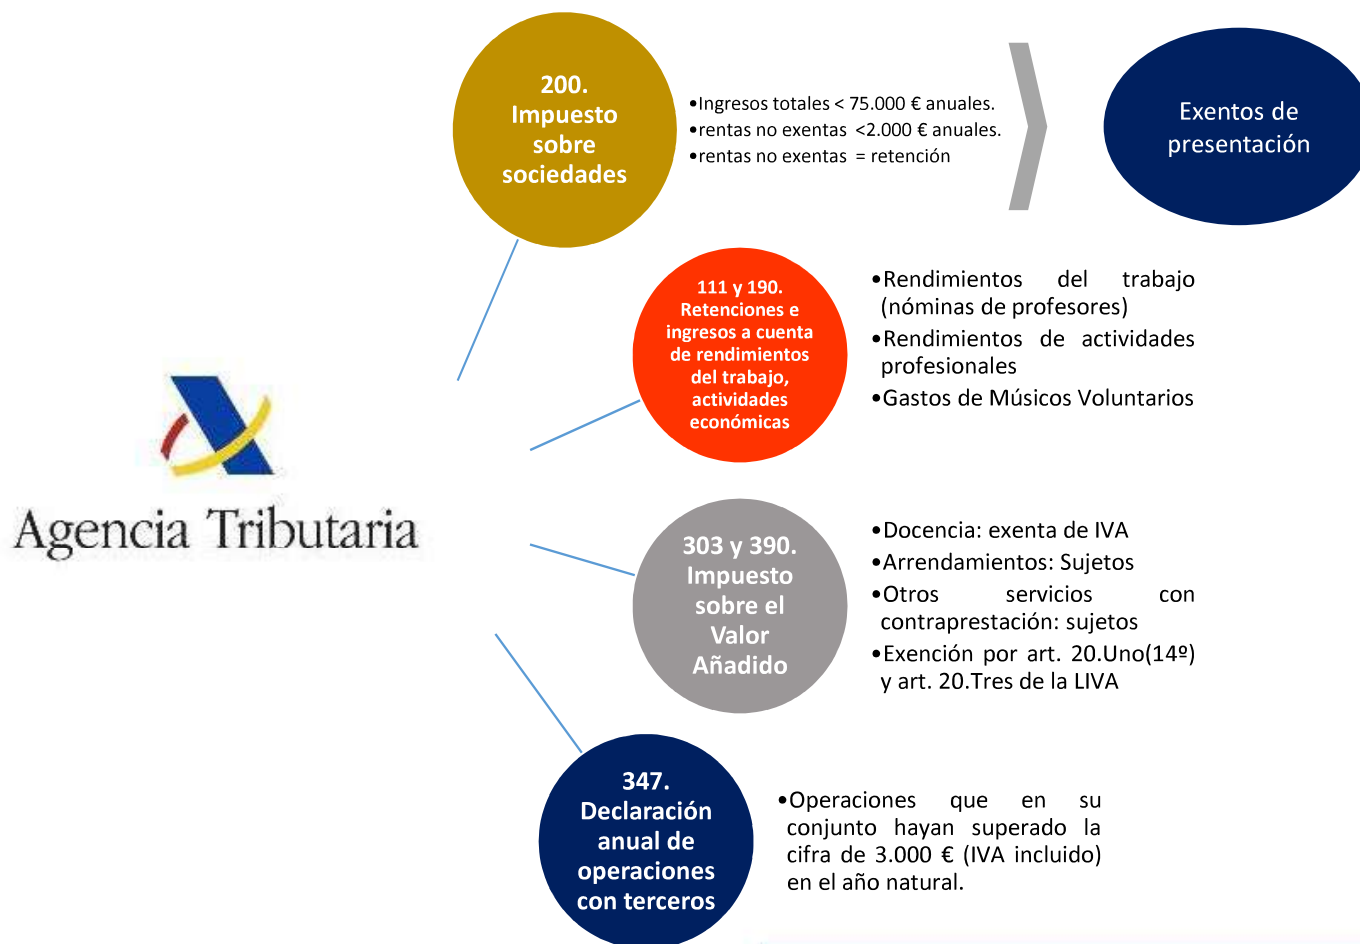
200. Impuesto sobre sociedades

•Ingresos totales < 75.000 € anuales.
•rentas no exentas <2.000 € anuales.
•rentas no exentas = retención

Exentos de presentación

Agencia Tributaria

111 y 190. Retenciones e ingresos a cuenta de rendimientos del trabajo, actividades económicas

•Rendimientos del trabajo (nóminas de profesores)
•Rendimientos de actividades profesionales
•Gastos de Músicos Voluntarios

303 y 390. Impuesto sobre el Valor Añadido

•Docencia: exenta de IVA
•Arrendamientos: Sujetos
•Otros servicios con contraprestación: sujetos
•Exención por art. 20.Uno(14º) y art. 20.Tres de la LIVA

347. Declaración anual de operaciones con terceros

•Operaciones que en su conjunto hayan superado la cifra de 3.000 € (IVA incluido) en el año natural.